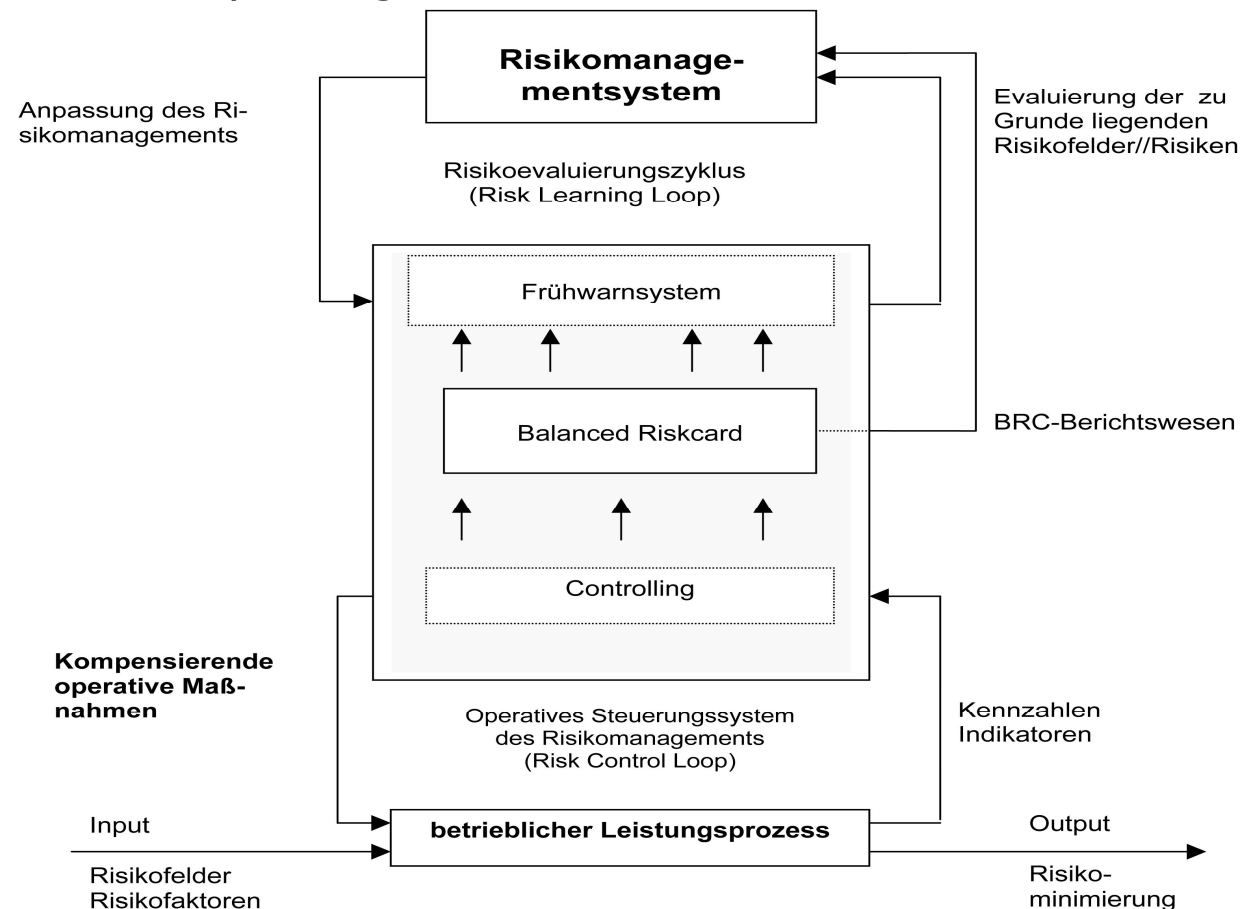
Risikomanagementsystem

Anpassung des Risikomanagements

Evaluierung der zu Grunde liegenden Risikofelder//Risiken

Risikoevaluierungszyklus (Risk Learning Loop)

Frühwarnsystem

Balanced Riskcard

BRC-Berichtswesen

Controlling

Kompensierende operative Maßnahmen

Operatives Steuerungssystem des Risikomanagements (Risk Control Loop)

Kennzahlen Indikatoren

Input

Risikofelder Risikofaktoren

betrieblicher Leistungsprozess

Output

Risikominimierung